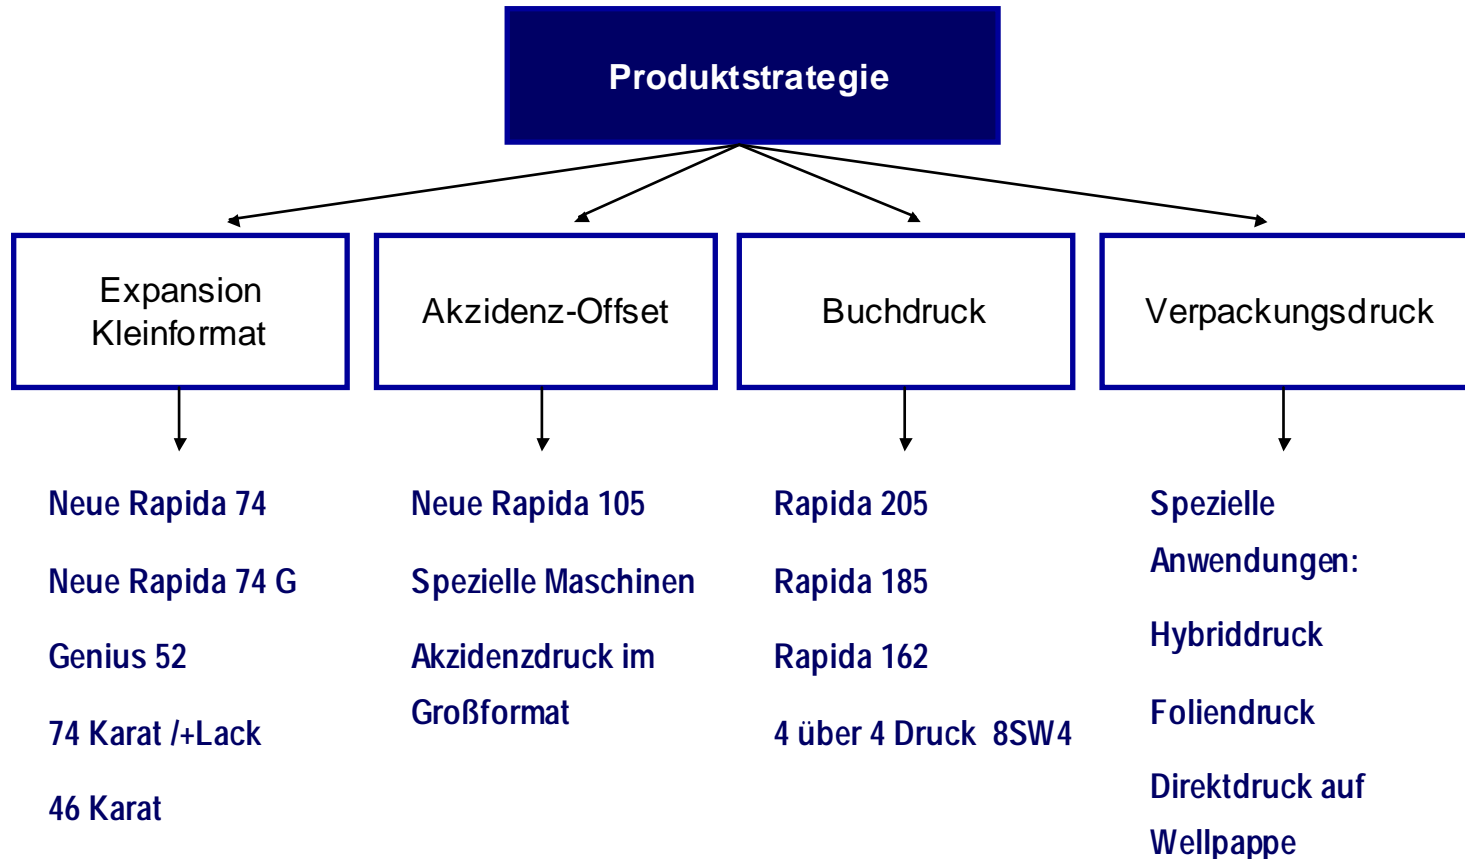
Produktstrategie

Expansion Kleinformat

Neue Rapida 74

Neue Rapida 74 G

Genius 52

74 Karat /+Lack

46 Karat

Akzidenz-Offset

Neue Rapida 105

Spezielle Maschinen

Akzidenzdruck im Großformat

Buchdruck

Rapida 205

Rapida 185

Rapida 162

4 über 4 Druck 8SW4

Verpackungsdruck

Spezielle Anwendungen:

Hybriddruck

Foliendruck

Direktdruck auf Wellpappe